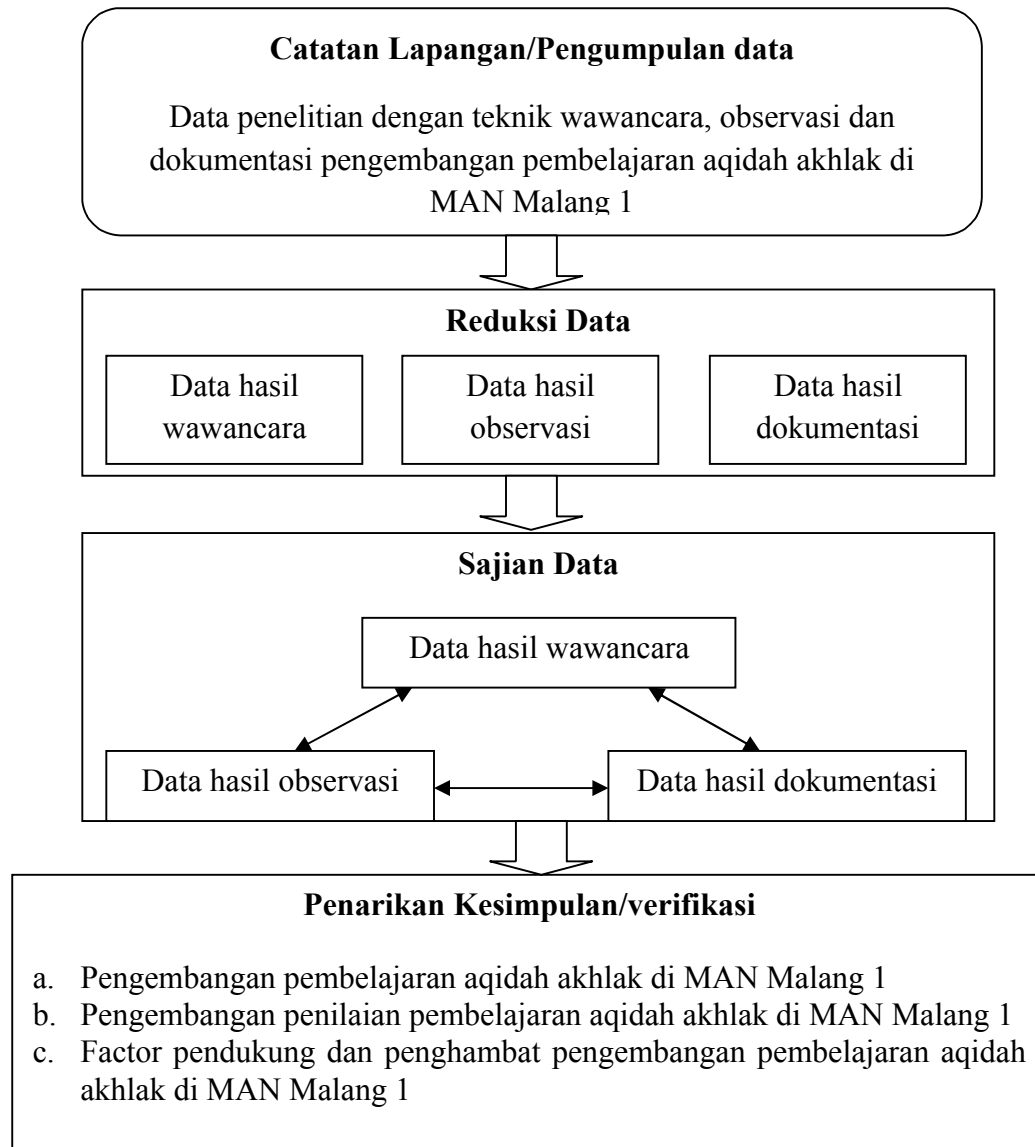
**Catatan Lapangan/Pengumpulan data**

Data penelitian dengan teknik wawancara, observasi dan dokumentasi pengembangan pembelajaran aqidah akhlak di MAN Malang 1

**Reduksi Data**

Data hasil wawancara

Data hasil observasi

Data hasil dokumentasi

**Sajian Data**

Data hasil wawancara

Data hasil observasi

Data hasil dokumentasi

**Penarikan Kesimpulan/verifikasi**

a. Pengembangan pembelajaran aqidah akhlak di MAN Malang 1
b. Pengembangan penilaian pembelajaran aqidah akhlak di MAN Malang 1
c. Factor pendukung dan penghambat pengembangan pembelajaran aqidah akhlak di MAN Malang 1